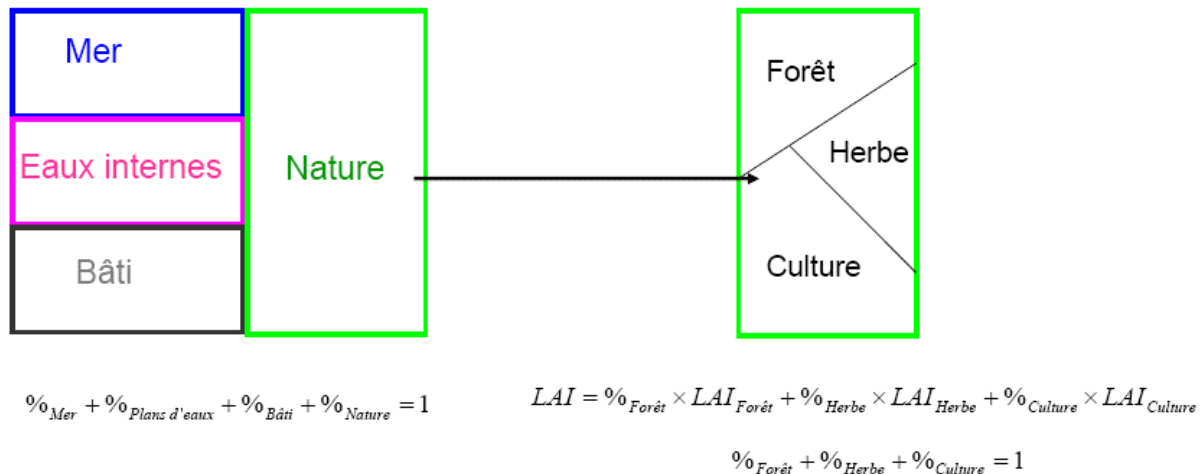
Mer

Eaux internes

Bâti

Nature

Forêt

Herbe

Culture

$\%_{Mer} + \%_{Plans\ d'eaux} + \%_{Bâti} + \%_{Nature} = 1$

$LAI = \%_{Forêt} \times LAI_{Forêt} + \%_{Herbe} \times LAI_{Herbe} + \%_{Culture} \times LAI_{Culture}$

$\%_{Forêt} + \%_{Herbe} + \%_{Culture} = 1$